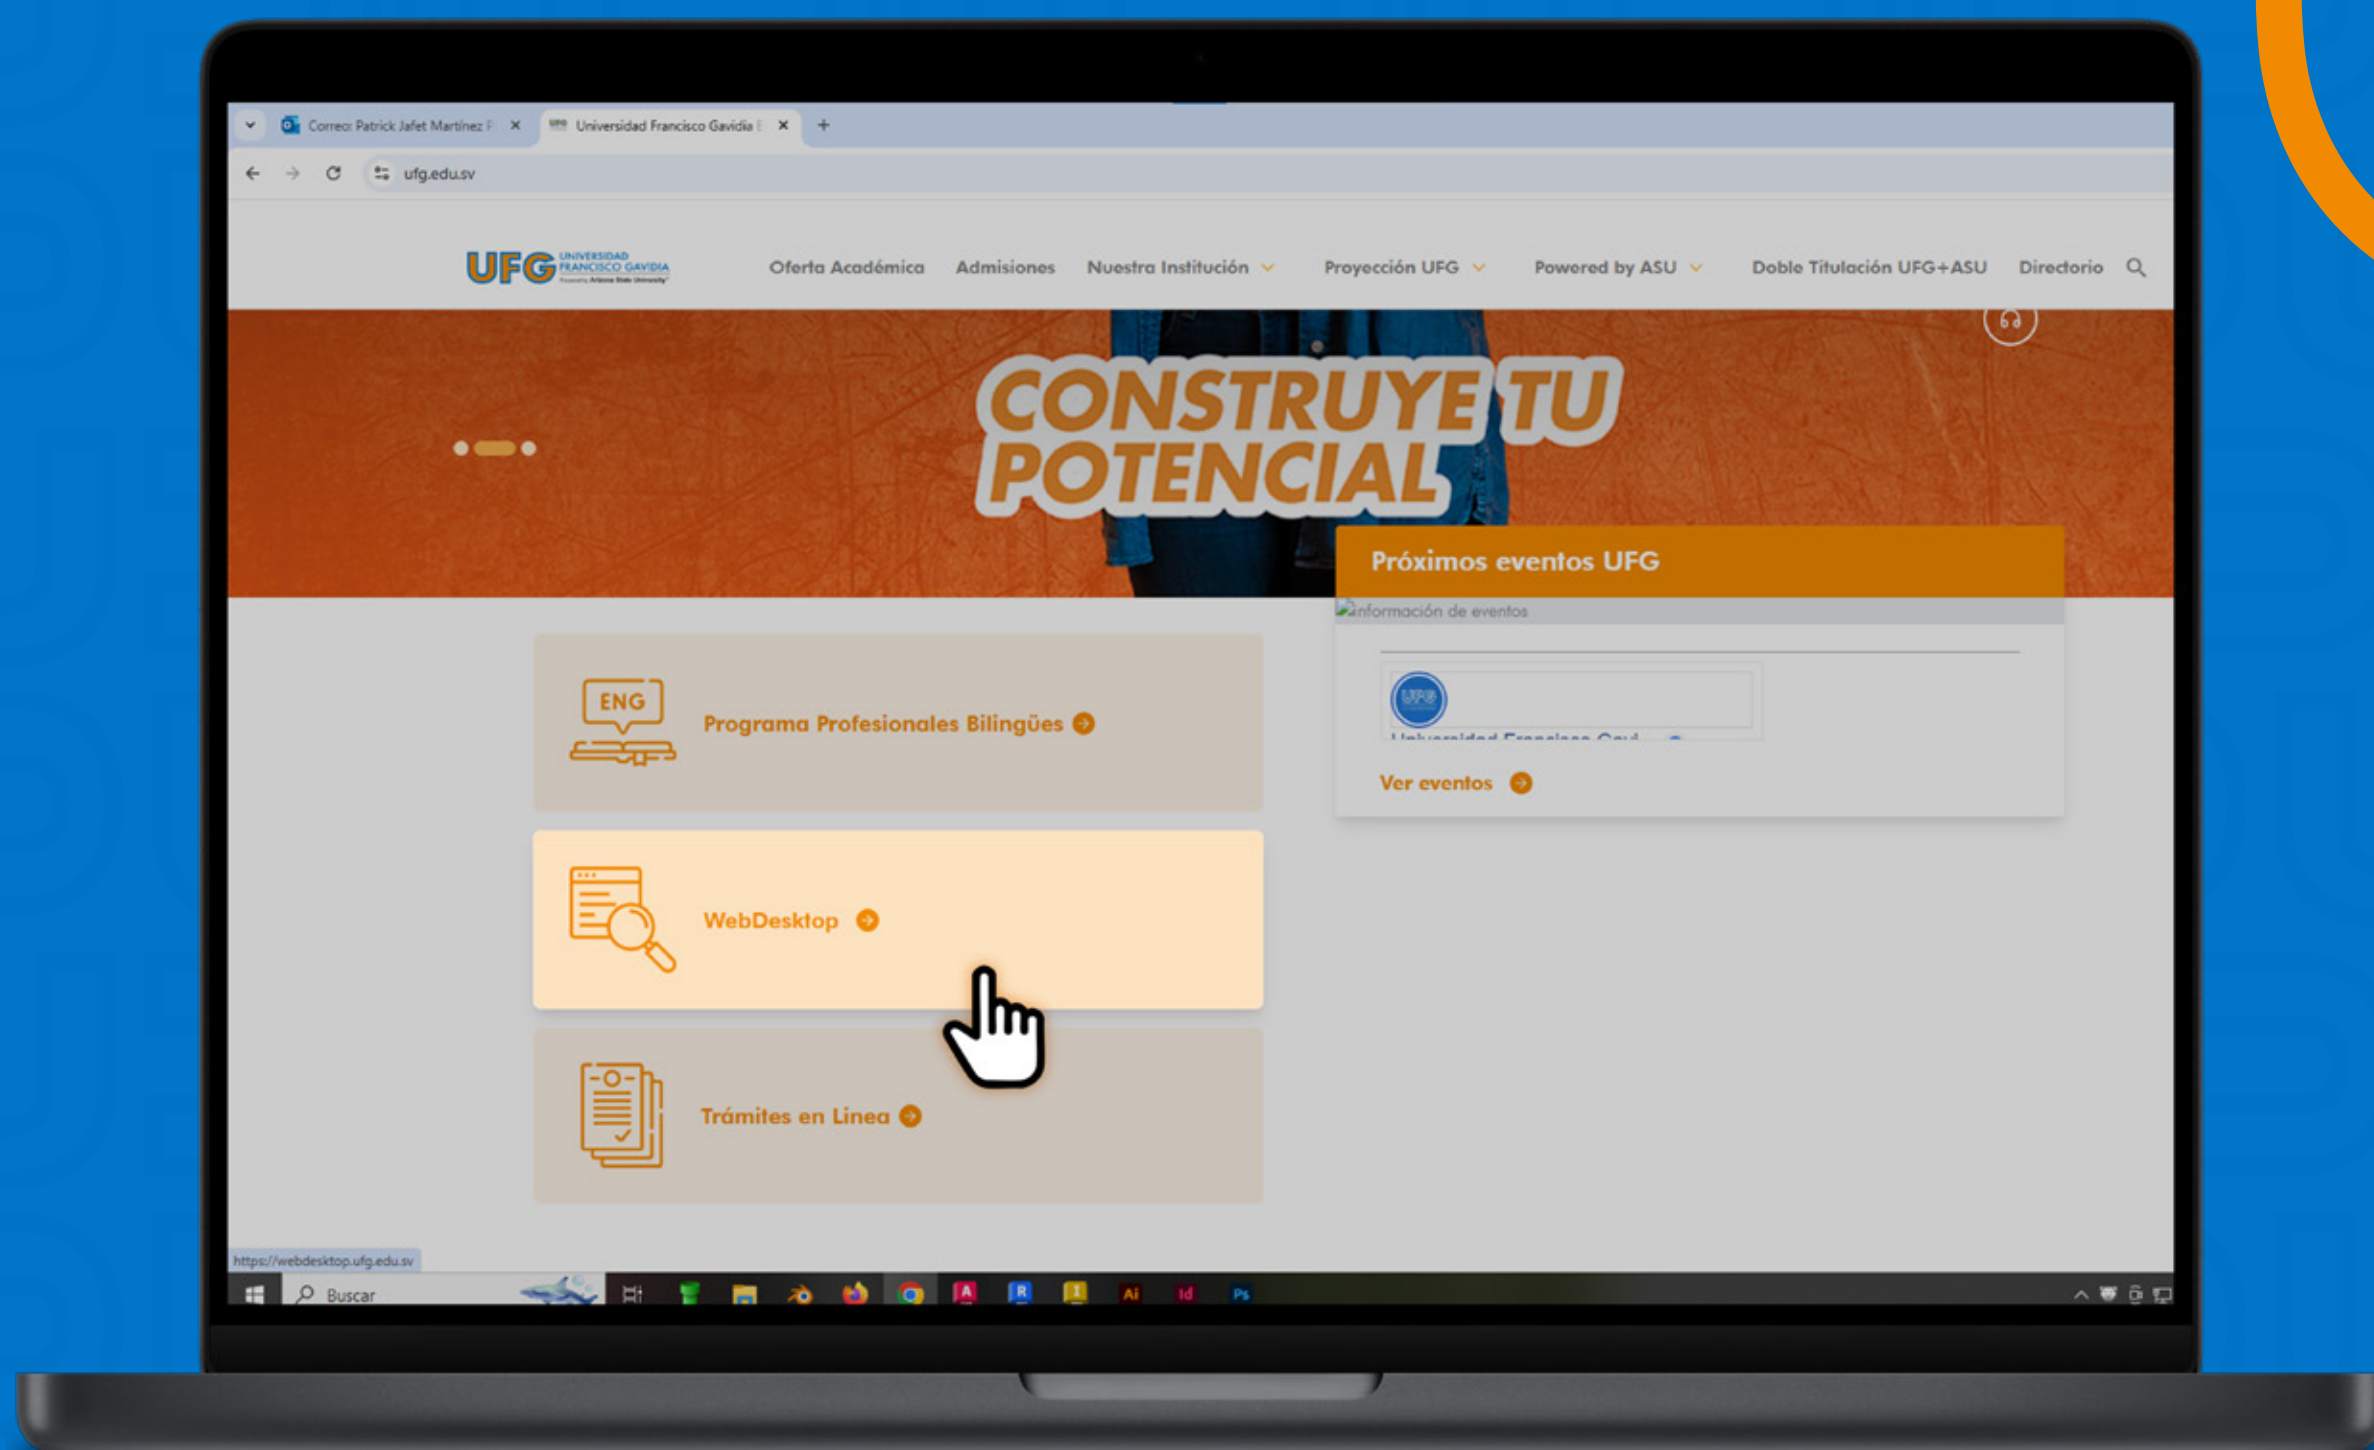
Correo: Patrick Jafet Martínez P ×
Universidad Francisco Gavidia ×
+

ufg.edu.sv

UFG UNIVERSIDAD FRANCISCO GAVIDIA

Oferta Académica Admisiones Nuestra Institución Proyección UFG Powered by ASU Doble Titulación UFG+ASU Directorio

CONSTRUYE TU POTENCIAL

Próximos eventos UFG

información de eventos

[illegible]

Ver eventos

ENG

Programa Profesionales Bilingües

WebDesktop

Trámites en Línea

https://webdesktop.ufg.edu.sv

Buscar

Ai Id Ps